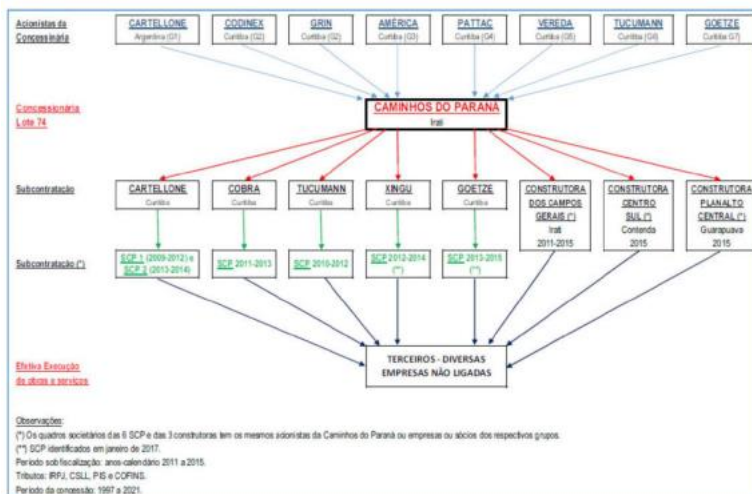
Acionistas da Concessionária

CARTELLONE
Argentina (G1)

CODINEX
Curitiba (G2)

GRIN
Curitiba (G2)

AMÉRICA
Curitiba (G3)

PATTAC
Curitiba (G4)

VEREDA
Curitiba (G5)

TUCUMANN
Curitiba (G6)

GOETZE
Curitiba (G7)

Concessionária Lote 74

CAMINHOS DO PARANÁ
Irati

Subcontratação

CARTELLONE
Curitiba

COBRA
Curitiba

TUCUMANN
Curitiba

XINGU
Curitiba

GOETZE
Curitiba

CONSTRUTORA DOS CAMPOS GERAIS (*)
Irati
2011-2015

CONSTRUTORA CENTRO SUL (*)
Contenda
2015

CONSTRUTORA PLANALTO CENTRAL (*)
Guarapuava
2015

Subcontratação (*)

SCP 1 (2009-2012) e SCP 2 (2013-2014)

SCP 2011-2013

SCP 2010-2012

SCP 2012-2014 (**)

SCP 2013-2015 (**)

Efetiva Execução de obras e serviços

TERCEIROS - DIVERSAS EMPRESAS NÃO LIGADAS

Observações:
(*) Os quadros societários das 6 SCP e das 3 construtoras tem os mesmos acionistas da Caminhos do Paraná ou empresas ou sócios dos respectivos grupos.
(**) SCP identificados em janeiro de 2017.
Período sob fiscalização: anos-calendário 2011 a 2015.
Tributos: IRPJ, CSLL, PIS e COFINS.
Período da concessão: 1997 a 2021.